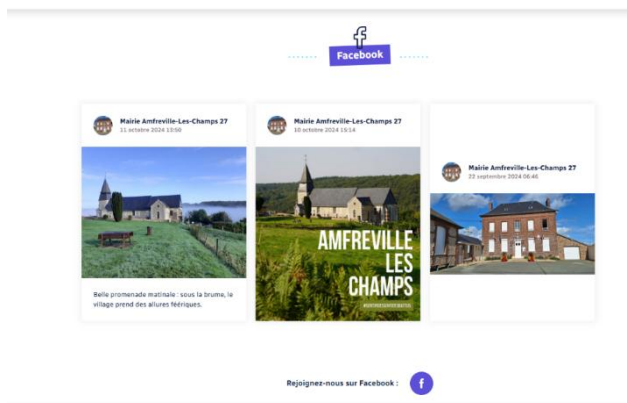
f
Facebook

Mairie Amfreville-Les-Champs 27
11 octobre 2024 10:50

Belle promenade matinale : sous la brume, le village prend des allures féériques.

Mairie Amfreville-Les-Champs 27
10 octobre 2024 15:14

AMFREVILLE LES CHAMPS
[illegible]

Mairie Amfreville-Les-Champs 27
22 septembre 2024 06:46

Rejoignez-nous sur Facebook :
f